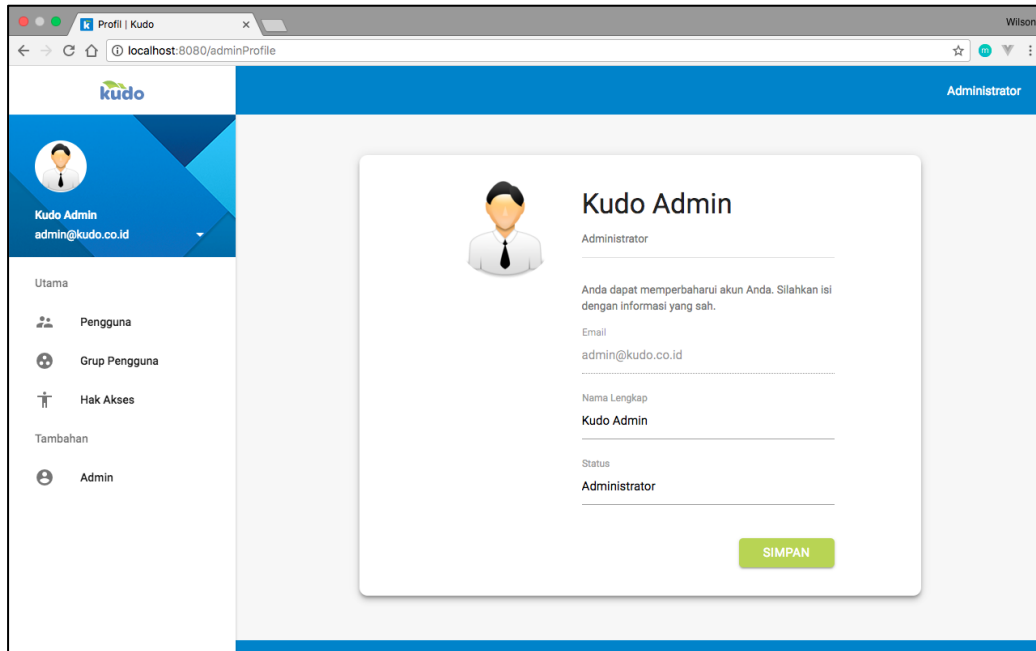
Profil | Kudo

Wilson

localhost:8080/adminProfile

kudo

Administrator

Kudo Admin
admin@kudo.co.id

Utama

Pengguna

Grup Pengguna

Hak Akses

Tambahan

Admin

Kudo Admin

Administrator

Anda dapat memperbaharui akun Anda. Silahkan isi dengan informasi yang sah.

Email

admin@kudo.co.id

Nama Lengkap

Kudo Admin

Status

Administrator

SIMPAN